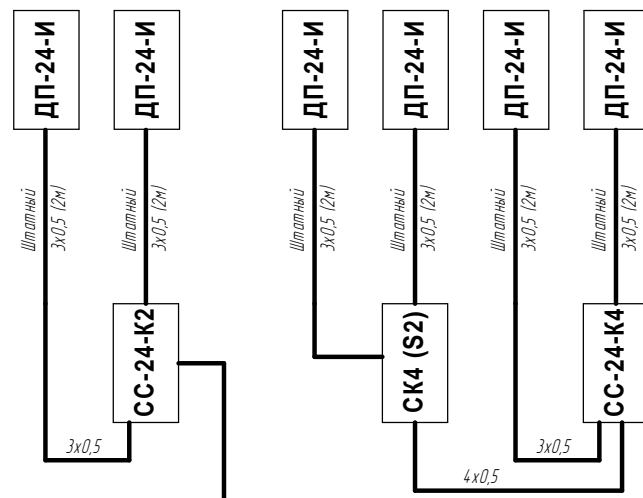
ДП-24-И

ДП-24-И

ДП-24-И

ДП-24-И

ДП-24-И

ДП-24-И

Штатный
3х0,5 (2м)

Штатный
3х0,5 (2м)

Штатный
3х0,5 (2м)

Штатный
3х0,5 (2м)

Штатный
3х0,5 (2м)

Штатный
3х0,5 (2м)

СС-24-К2

СК4 (S2)

СС-24-К4

3х0,5

4х0,5

3х0,5